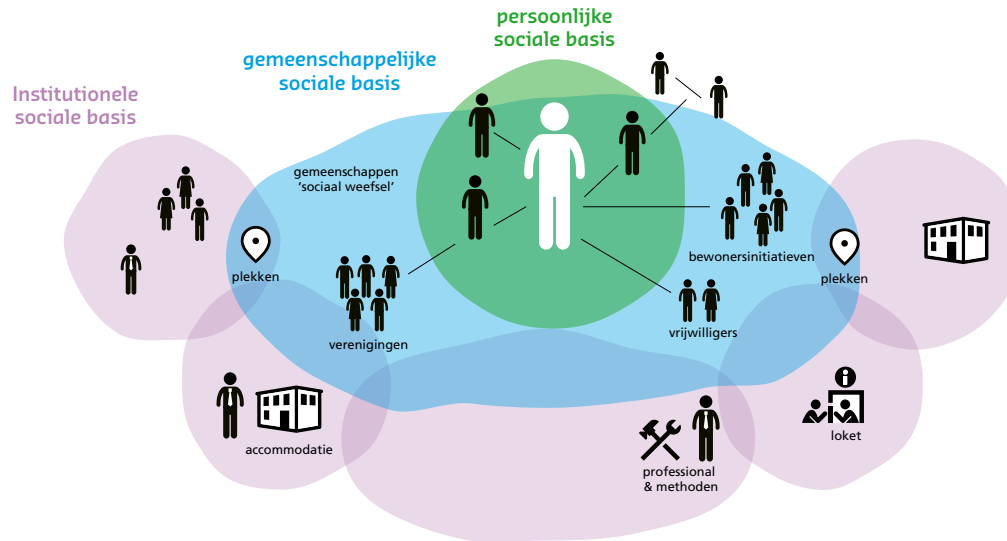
persoonlijke sociale basis

gemeenschappelijke sociale basis

Institutionele sociale basis

gemeenschappen 'sociaal weefsel'

plekken

verenigingen

bewonersinitiatieven

plekken

vrijwilligers

accommodatie

loket

professional & methoden